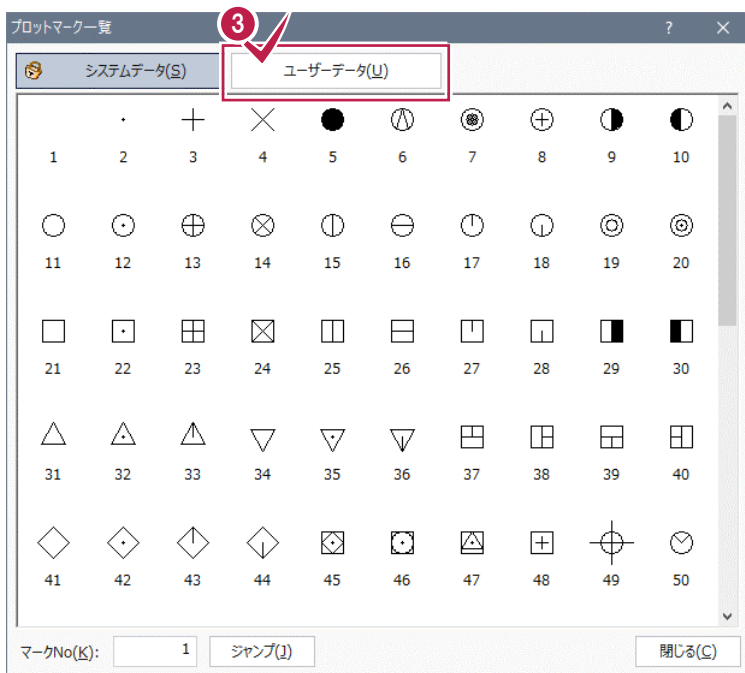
プロットマーク一覧

? ×

3

システムデータ(S)

ユーザーデータ(U)

1 2 3 4 5 6 7 8 9 10

11 12 13 14 15 16 17 18 19 20

21 22 23 24 25 26 27 28 29 30

31 32 33 34 35 36 37 38 39 40

41 42 43 44 45 46 47 48 49 50

マークNo(K): 1 ジャンプ(J) 閉じる(C)